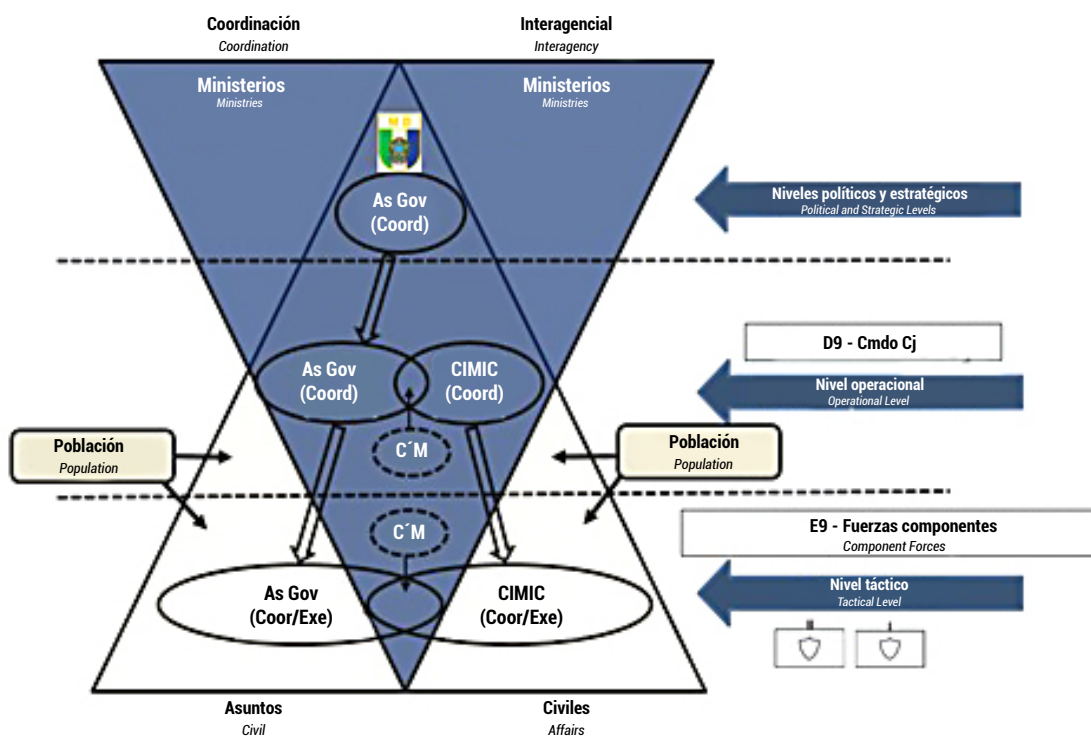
Coordinación
Coordination

Interagencial
Interagency

Ministerios
Ministries

Ministerios
Ministries

MD

As Gov
(Coord)

Niveles políticos y estratégicos
Political and Strategic Levels

D9 - Cmdo Cj

As Gov
(Coord)

CIMIC
(Coord)

Nivel operacional
Operational Level

Población
Population

C´M

Población
Population

C´M

E9 - Fuerzas componentes
Component Forces

As Gov
(Coor/Exe)

CIMIC
(Coor/Exe)

Nivel táctico
Tactical Level

II

Asuntos
Civil

Civiles
Affairs